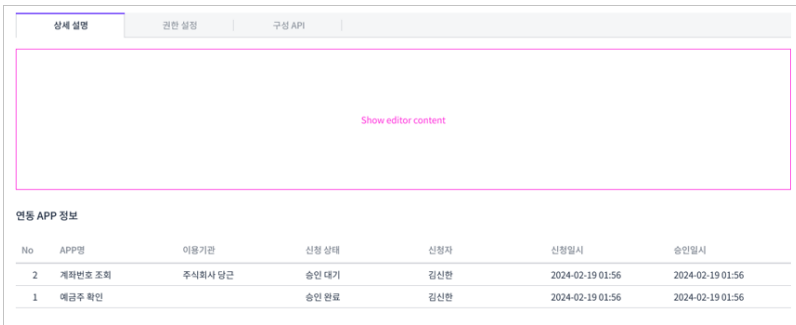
상세 설명 권한 설정 구성 API

Show editor content

연동 APP 정보

| No | APP명 | 이용기관 | 신청 상태 | 신청자 | 신청일시 | 승인일시 |
|---|---|---|---|---|---|---|
| 2 | 계좌번호 조회 | 주식회사 당근 | 승인 대기 | 김신한 | 2024-02-19 01:56 | 2024-02-19 01:56 |
| 1 | 예금주 확인 | | 승인 완료 | 김신한 | 2024-02-19 01:56 | 2024-02-19 01:56 |